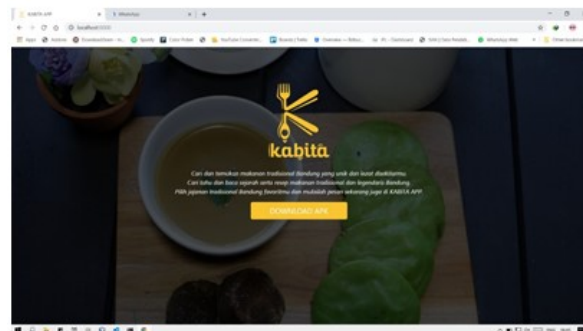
KABITA APP
WhatsApp
localhost

kabita

Cari dan temukan makanan tradisional Bandung yang unik dan kamu disekitarmu.
Cari tahu dan baca sejarah serta resep makanan tradisional dan legendaris Bandung.
Pilih jajanan tradisional Bandung favoritmu dan mudahlah pesan sekarang juga di KABITA APP.

DOWNLOAD APK